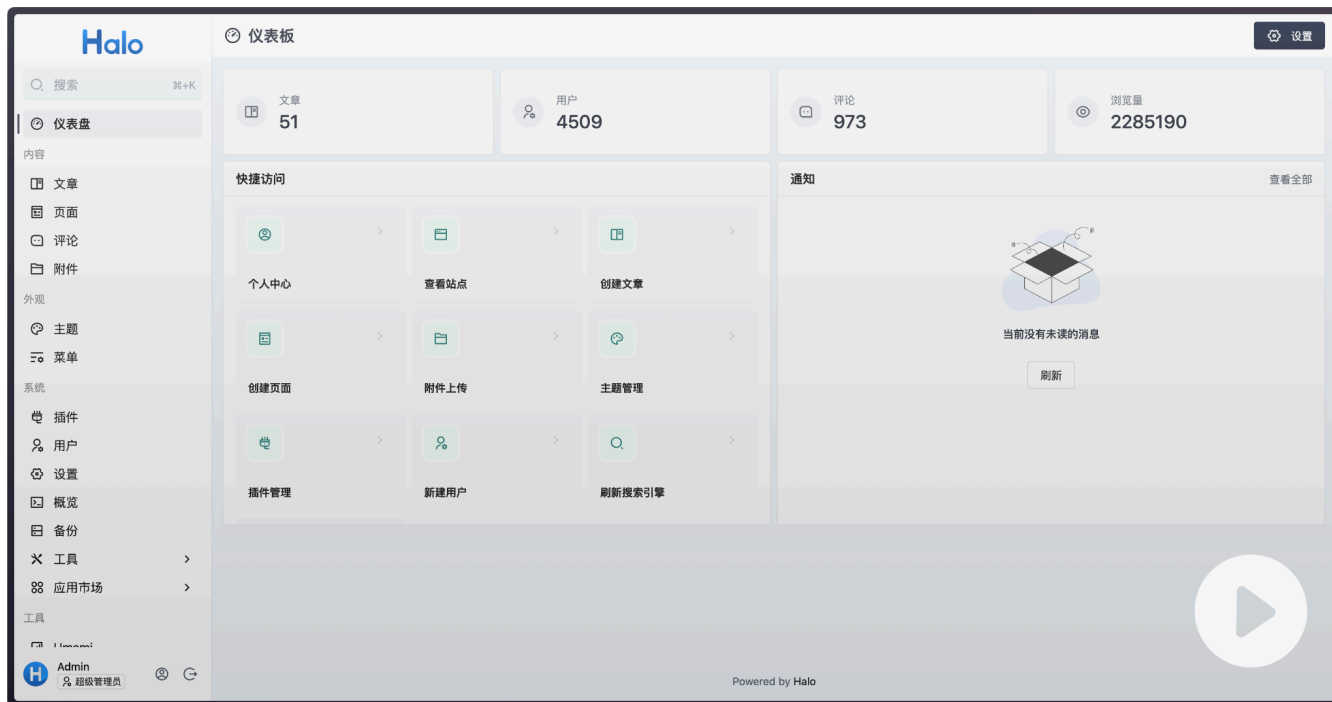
Halo

搜索 ⌘+K

仪表盘

内容

文章

页面

评论

附件

外观

主题

菜单

系统

插件

用户

设置

概览

备份

工具 >

应用市场 >

工具

Umami

Admin
超级管理员

仪表板

设置

文章
51

用户
4509

评论
973

浏览量
2285190

快捷访问

个人中心

查看站点

创建文章

创建页面

附件上传

主题管理

插件管理

新建用户

刷新搜索引擎

通知

查看全部

当前没有未读的消息

刷新

Powered by Halo